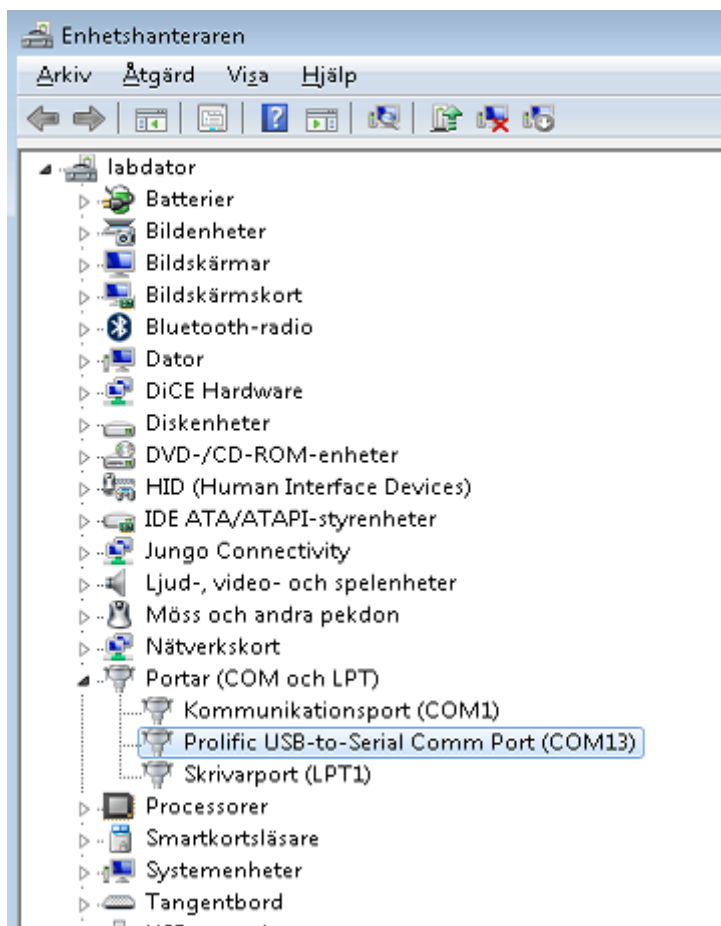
Enhetshanteraren

Arkiv Åtgärd Visa Hjälp

labdator
Batterier
Bildenheter
Bildskärmar
Bildskärmskort
Bluetooth-radio
Dator
DiCE Hardware
Diskenheter
DVD-/CD-ROM-enheter
HID (Human Interface Devices)
IDE ATA/ATAPI-styrenheter
Jungo Connectivity
Ljud-, video- och spelenheter
Möss och andra pekdon
Nätverkskort
Portar (COM och LPT)
Kommunikationsport (COM1)
Prolific USB-to-Serial Comm Port (COM13)
Skrivarport (LPT1)
Processorer
Smartkortsläsare
Systemenheter
Tangentbord
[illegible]